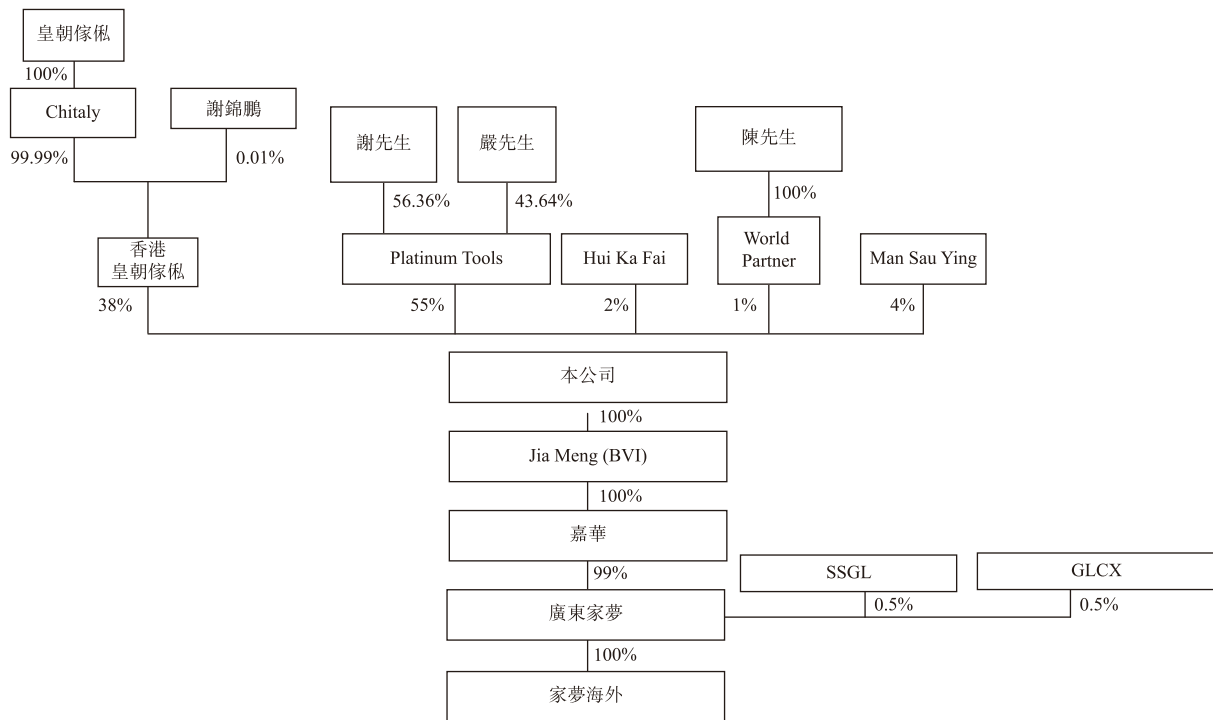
皇朝傢俬

100%

Chitaly

謝錦鵬

99.99%

0.01%

謝先生

嚴先生

56.36%

43.64%

陳先生

100%

香港皇朝傢俬

Platinum Tools

Hui Ka Fai

World Partner

Man Sau Ying

38%

55%

2%

1%

4%

本公司

100%

Jia Meng (BVI)

100%

嘉華

99%

SSGL

GLCX

廣東家夢

0.5%

0.5%

100%

家夢海外